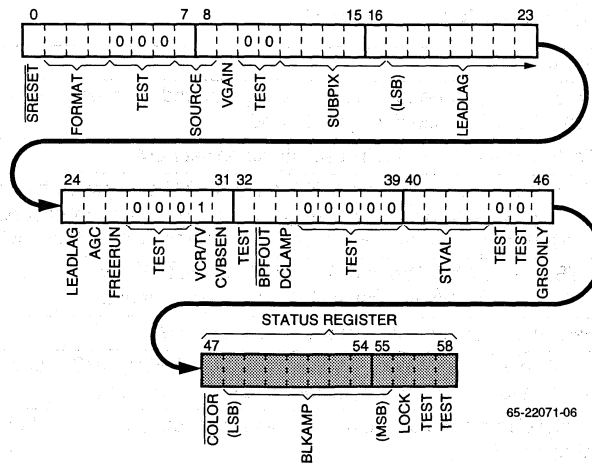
0 7 8 15 16 23

0 0 0 0 0

$\overline{SRESET}$ FORMAT TEST SOURCE VGAIN TEST SUBPIX (LSB) LEADLAG

24 31 32 39 40 46

0 0 0 1 0 0 0 0 0 0

LEADLAG AGC FREERUN TEST VCR/TV CVBSEN TEST BPFOUT DCLAMP TEST STVAL TEST TEST GRSONLY

STATUS REGISTER

47 54 55 58

$\overline{COLOR}$ (LSB) BLKAMP (MSB) LOCK TEST TEST

65-22071-06